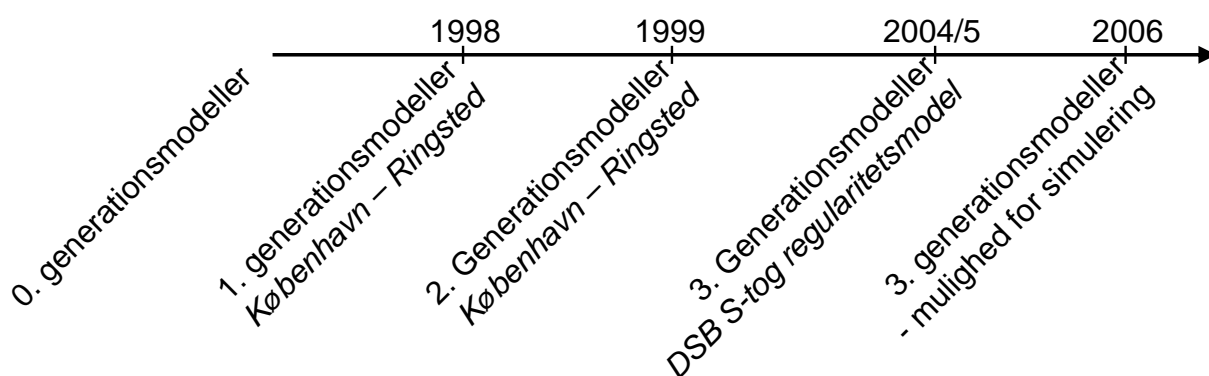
1998
1999
2004/5
2006

0. generationsmodeller

1. generationsmodeller
København – Ringsted

2. Generationsmodeller
København – Ringsted

3. Generationsmodeller
DSB S-tog regularitetsmodel

3. generationsmodeller
- mulighed for simulering